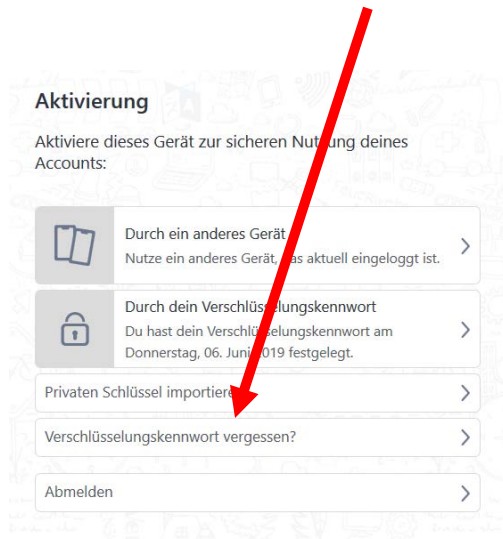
Aktivierung

Aktiviere dieses Gerät zur sicheren Nutzung deines Accounts:

Durch ein anderes Gerät
Nutze ein anderes Gerät, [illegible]as aktuell eingeloggt ist.

Durch dein Verschlüsselungskennwort
Du hast dein Verschlüsselungskennwort am Donnerstag, 06. Juni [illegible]019 festgelegt.

Privaten Schlüssel importiere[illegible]

Verschlüsselungskennwort vergessen?

Abmelden